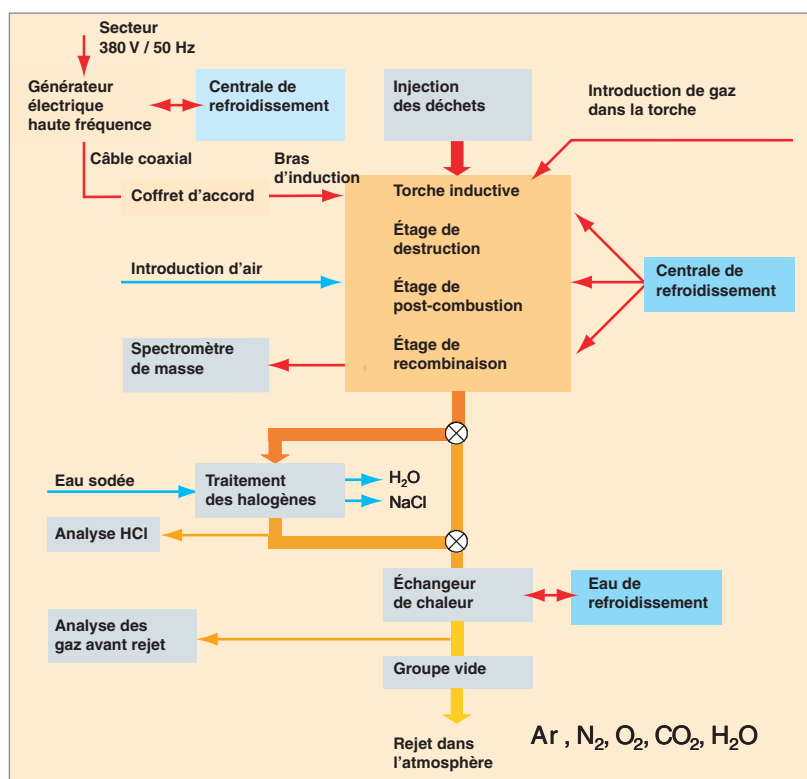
Secteur
380 V / 50 Hz

Générateur électrique haute fréquence

Centrale de refroidissement

Injection des déchets

Introduction de gaz dans la torche

Câble coaxial

Bras d’induction

Coffret d’accord

Torche inductive

Étage de destruction

Introduction d’air

Étage de post-combustion

Centrale de refroidissement

Étage de recombinaison

Spectromètre de masse

Eau sodée

Traitement des halogènes

$H_2O$

NaCl

Analyse HCl

Échangeur de chaleur

Eau de refroidissement

Analyse des gaz avant rejet

Groupe vide

Rejet dans l’atmosphère

Ar , $N_2$, $O_2$, $CO_2$, $H_2O$